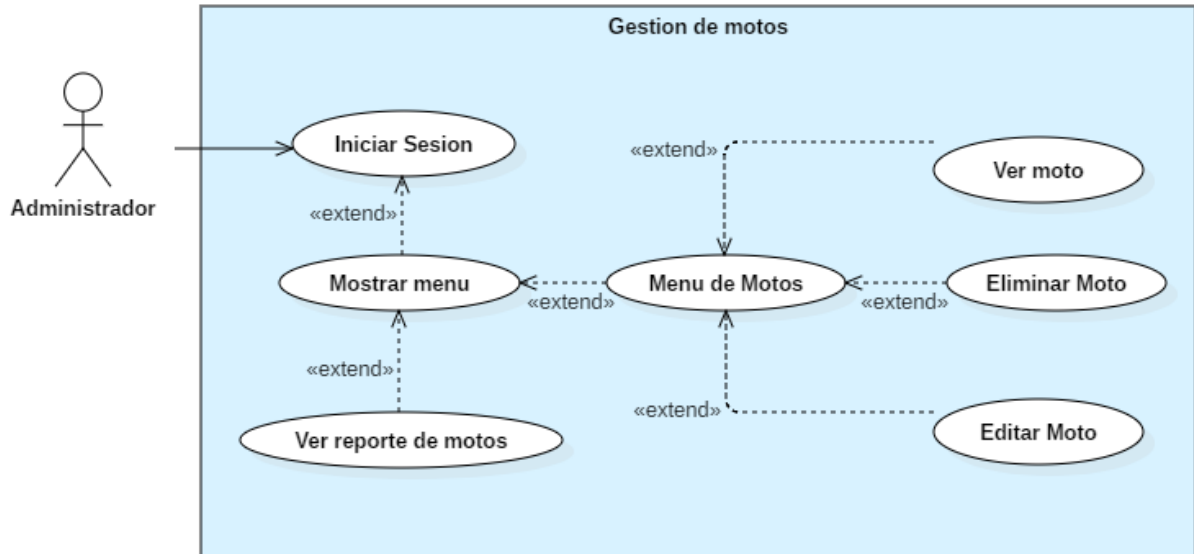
Gestion de motos

Administrador

Iniciar Sesion

«extend»

Mostrar menu

«extend»

Ver reporte de motos

«extend»

«extend»

Ver moto

Menu de Motos

«extend»

Eliminar Moto

«extend»

Editar Moto

«extend»